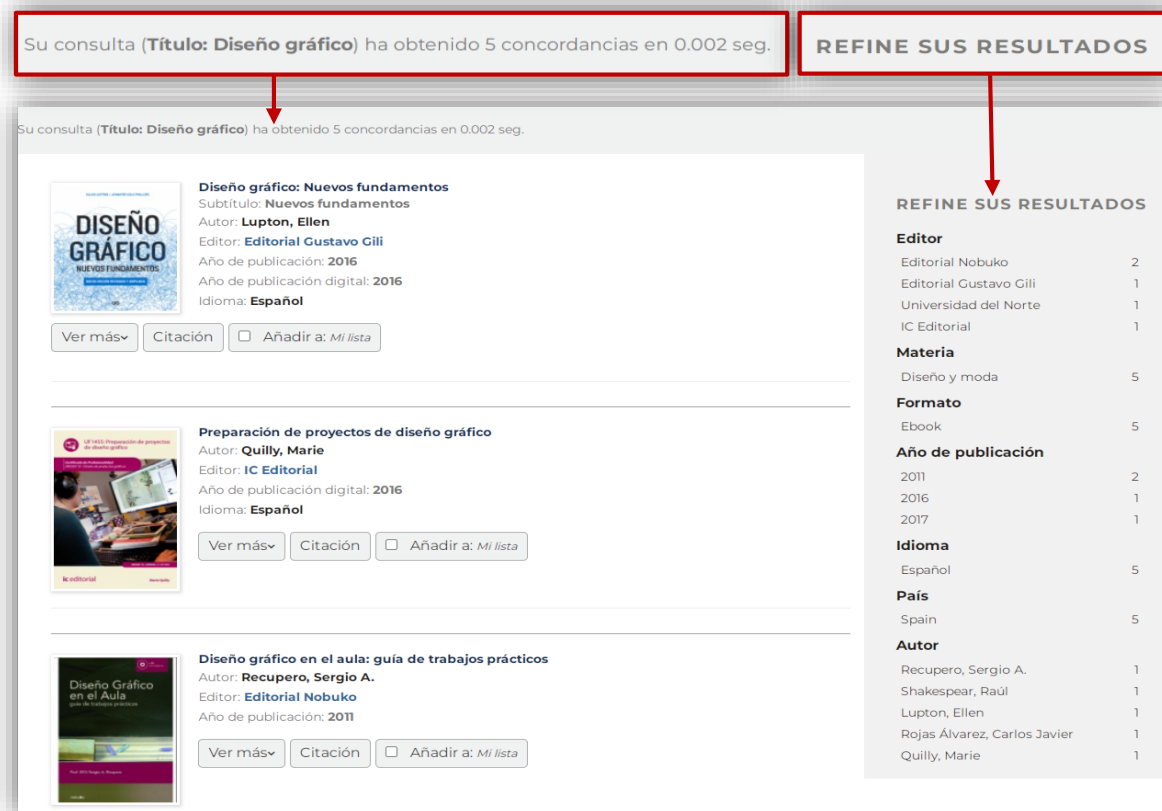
Su consulta (**Título: Diseño gráfico**) ha obtenido 5 concordancias en 0.002 seg.

REFINE SUS RESULTADOS

Su consulta (**Título: Diseño gráfico**) ha obtenido 5 concordancias en 0.002 seg.

DISEÑO GRÁFICO NUEVOS FUNDAMENTOS

Diseño gráfico: Nuevos fundamentos
Subtítulo: Nuevos fundamentos
Autor: Lupton, Ellen
Editor: Editorial Gustavo Gili
Año de publicación: 2016
Año de publicación digital: 2016
Idioma: Español

Ver más Citación Añadir a: Mi lista

UF1455: Preparación de proyectos de diseño gráfico
ic editorial

Preparación de proyectos de diseño gráfico
Autor: Quilly, Marie
Editor: IC Editorial
Año de publicación digital: 2016
Idioma: Español

Ver más Citación Añadir a: Mi lista

Diseño Gráfico en el Aula
guía de trabajos prácticos

Diseño gráfico en el aula: guía de trabajos prácticos
Autor: Recupero, Sergio A.
Editor: Editorial Nobuko
Año de publicación: 2011

Ver más Citación Añadir a: Mi lista

REFINE SUS RESULTADOS

Editor
Editorial Nobuko 2
Editorial Gustavo Gili 1
Universidad del Norte 1
IC Editorial 1

Materia
Diseño y moda 5

Formato
Ebook 5

Año de publicación
2011 2
2016 1
2017 1

Idioma
Español 5

País
Spain 5

Autor
Recupero, Sergio A. 1
Shakespear, Raúl 1
Lupton, Ellen 1
Rojas Álvarez, Carlos Javier 1
Quilly, Marie 1